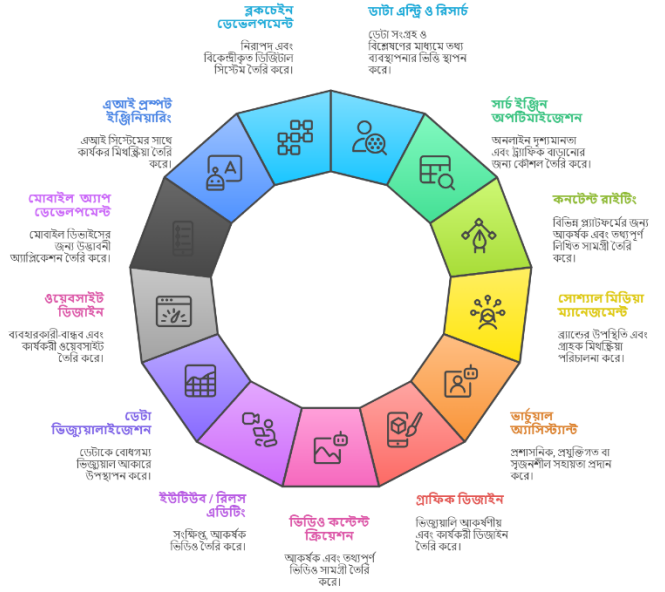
ব্লকচেইন ডেভেলপমেন্ট

নিরাপদ এবং বিকেন্দ্রীকৃত ডিজিটাল সিস্টেম তৈরি করে।

ডাটা এন্ট্রি ও রিসার্চ

ডেটা সংগ্রহ ও বিশ্লেষণের মাধ্যমে তথ্য ব্যবস্থাপনার ভিত্তি স্থাপন করে।

এআই প্রম্পট ইঞ্জিনিয়ারিং

এআই সিস্টেমের সাথে কার্যকর মিথস্ক্রিয়া তৈরি করে।

সার্চ ইঞ্জিন অপটিমাইজেশন

অনলাইন দৃশ্যমানতা এবং ট্রাফিক বাড়ানোর জন্য কৌশল তৈরি করে।

মোবাইল অ্যাপ ডেভেলপমেন্ট

মোবাইল ডিভাইসের জন্য উদ্ভাবনী অ্যাপ্লিকেশন তৈরি করে।

কনটেন্ট রাইটিং

বিভিন্ন প্ল্যাটফর্মের জন্য আকর্ষক এবং তথ্যপূর্ণ লিখিত সামগ্রী তৈরি করে।

ওয়েবসাইট ডিজাইন

ব্যবহারকারী-বান্ধব এবং কার্যকরী ওয়েবসাইট তৈরি করে।

সোশ্যাল মিডিয়া ম্যানেজমেন্ট

ব্র্যান্ডের উপস্থিতি এবং গ্রাহক মিথস্ক্রিয়া পরিচালনা করে।

ডেটা ভিজ্যুয়ালাইজেশন

ডেটাকে বোধগম্য ভিজ্যুয়াল আকারে উপস্থাপন করে।

ভার্চুয়াল অ্যাসিস্ট্যান্ট

প্রশাসনিক, প্রযুক্তিগত বা সৃজনশীল সহায়তা প্রদান করে।

ইউটিউব / রিলস এডিটিং

সংক্ষিপ্ত, আকর্ষক ভিডিও তৈরি করে।

ভিডিও কন্টেন্ট ক্রিয়েশন

আকর্ষক এবং তথ্যপূর্ণ ভিডিও সামগ্রী তৈরি করে।

গ্রাফিক ডিজাইন

ভিজ্যুয়ালি আকর্ষণীয় এবং কার্যকরী ডিজাইন তৈরি করে।